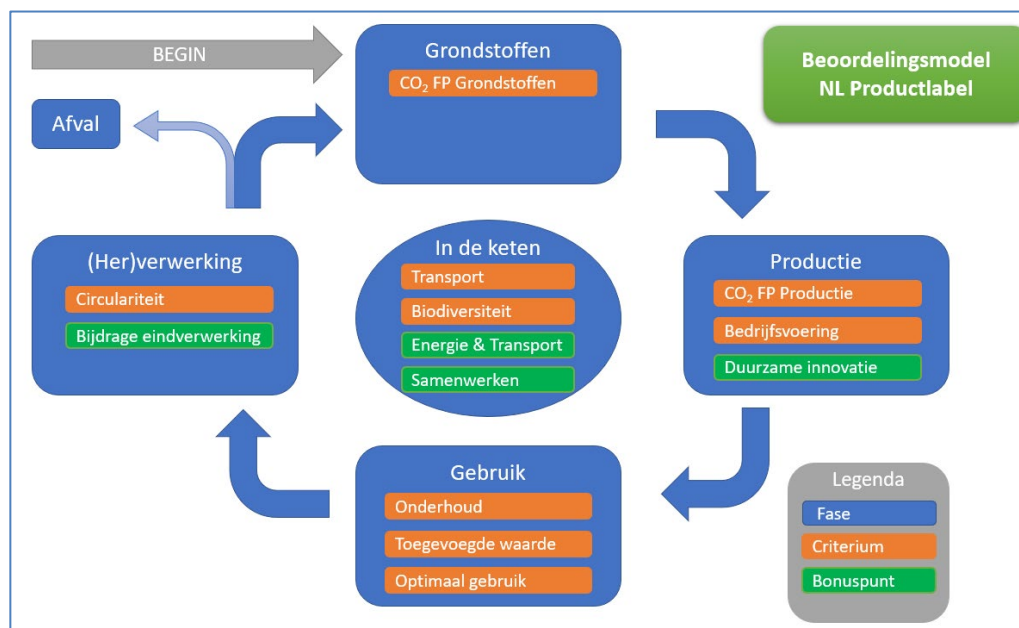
BEGIN

Grondstoffen

$CO_2$ FP Grondstoffen

Beoordelingsmodel NL Productlabel

Afval

In de keten

Transport

Biodiversiteit

Energie & Transport

Samenwerken

(Her)verwerking

Circulariteit

Bijdrage eindverwerking

Productie

$CO_2$ FP Productie

Bedrijfsvoering

Duurzame innovatie

Gebruik

Onderhoud

Toegevoegde waarde

Optimaal gebruik

Legenda

Fase

Criterium

Bonuspunt